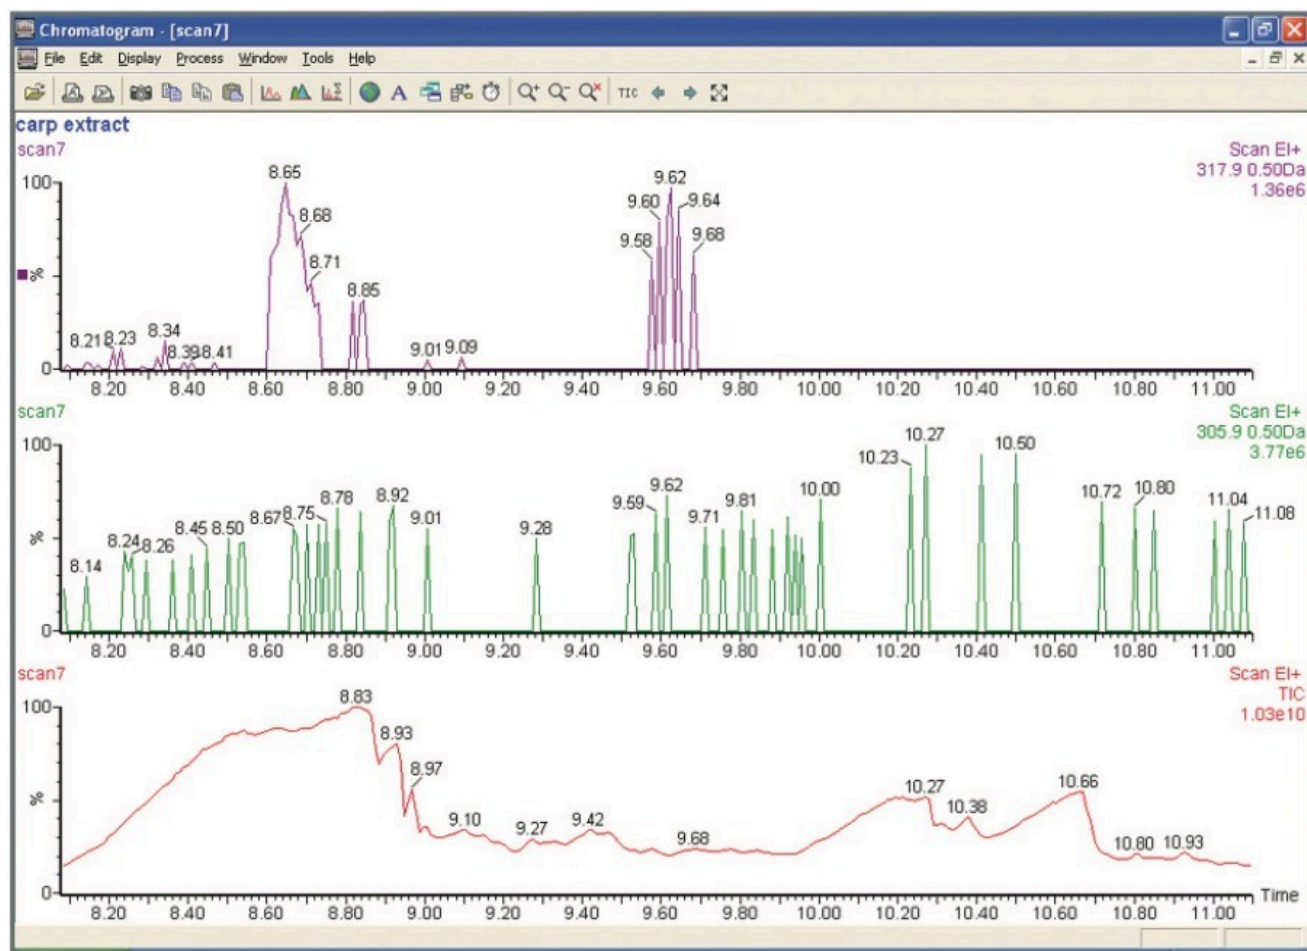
Chromatogram - [scan7]

File Edit Display Process Window Tools Help

TIC

carp extract

scan7

Scan EI+
317.9 0.50Da
1.36e6

100

%

0

8.21 8.23 8.34 8.39 8.41 8.65 8.68 8.71 8.85 9.01 9.09 9.58 9.60 9.62 9.64 9.68

8.20 8.40 8.60 8.80 9.00 9.20 9.40 9.60 9.80 10.00 10.20 10.40 10.60 10.80 11.00

scan7

Scan EI+
305.9 0.50Da
3.77e6

100

%

0

8.14 8.24 8.26 8.45 8.50 8.67 8.75 8.78 8.92 9.01 9.28 9.59 9.62 9.71 9.81 10.00 10.23 10.27 10.50 10.72 10.80 11.04 11.08

8.20 8.40 8.60 8.80 9.00 9.20 9.40 9.60 9.80 10.00 10.20 10.40 10.60 10.80 11.00

scan7

Scan EI+
TIC
1.03e10

100

%

0

8.83 8.93 8.97 9.10 9.27 9.42 9.68 10.27 10.38 10.66 10.80 10.93

8.20 8.40 8.60 8.80 9.00 9.20 9.40 9.60 9.80 10.00 10.20 10.40 10.60 10.80 11.00 Time